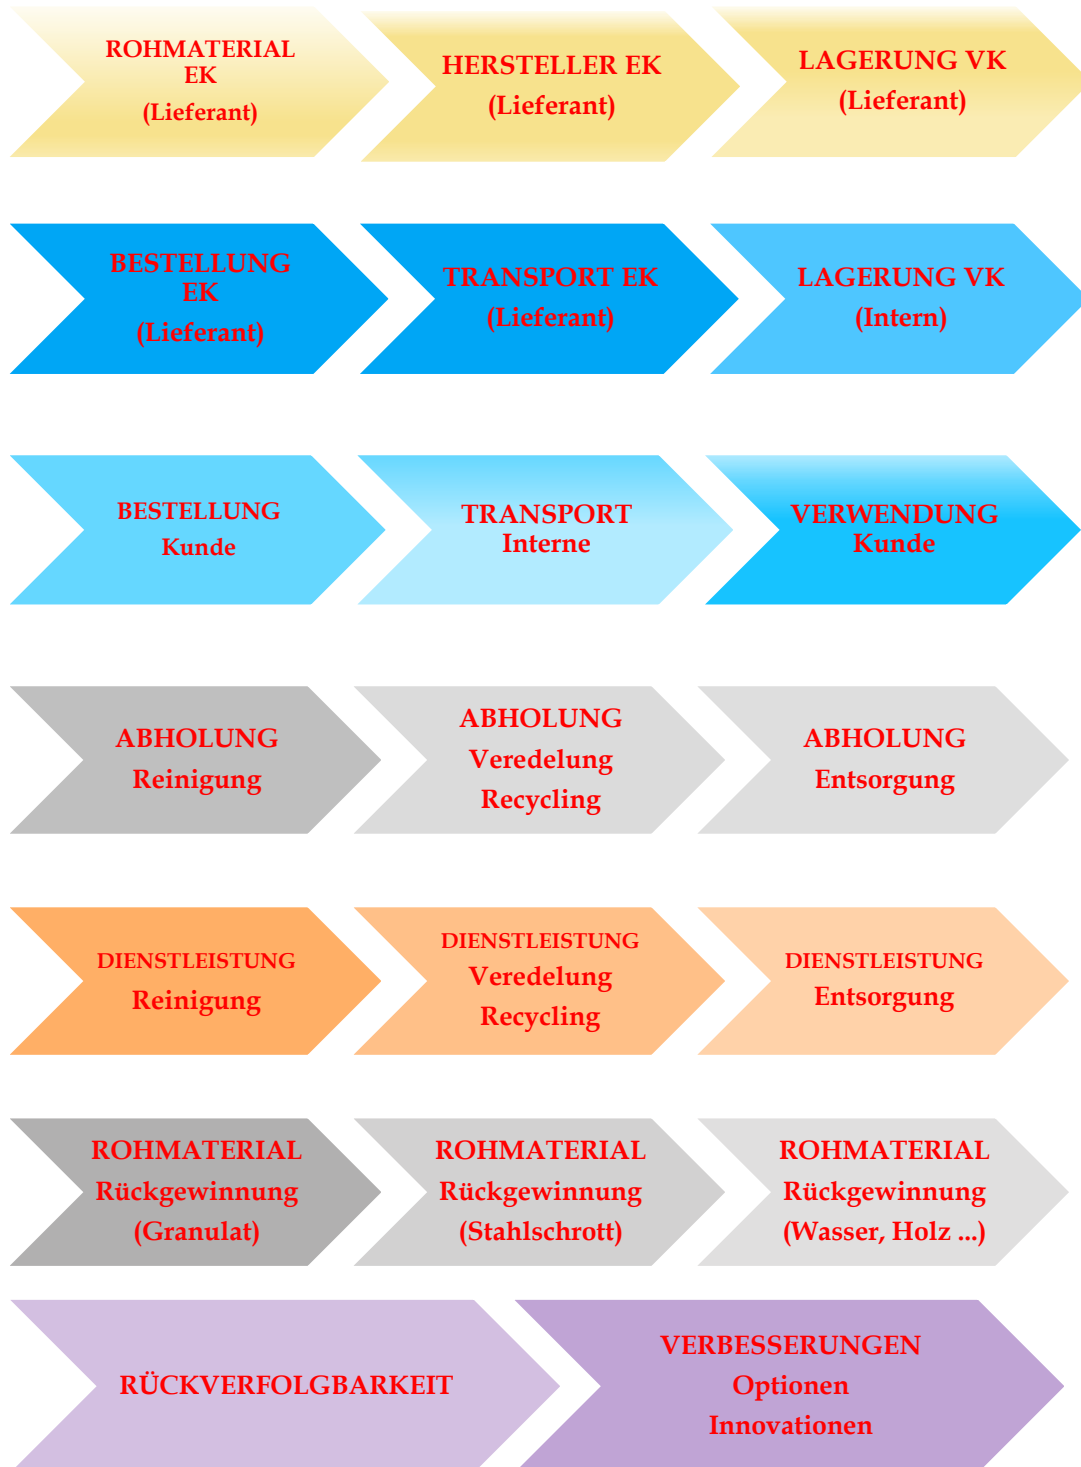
ROHMATERIAL EK
(Lieferant)

HERSTELLER EK
(Lieferant)

LAGERUNG VK
(Lieferant)

BESTELLUNG EK
(Lieferant)

TRANSPORT EK
(Lieferant)

LAGERUNG VK
(Intern)

BESTELLUNG
Kunde

TRANSPORT
Interne

VERWENDUNG
Kunde

ABHOLUNG
Reinigung

ABHOLUNG
Veredelung
Recycling

ABHOLUNG
Entsorgung

DIENSTLEISTUNG
Reinigung

DIENSTLEISTUNG
Veredelung
Recycling

DIENSTLEISTUNG
Entsorgung

ROHMATERIAL
Rückgewinnung
(Granulat)

ROHMATERIAL
Rückgewinnung
(Stahlschrott)

ROHMATERIAL
Rückgewinnung
(Wasser, Holz ...)

RÜCKVERFOLGBARKEIT

VERBESSERUNGEN
Optionen
Innovationen